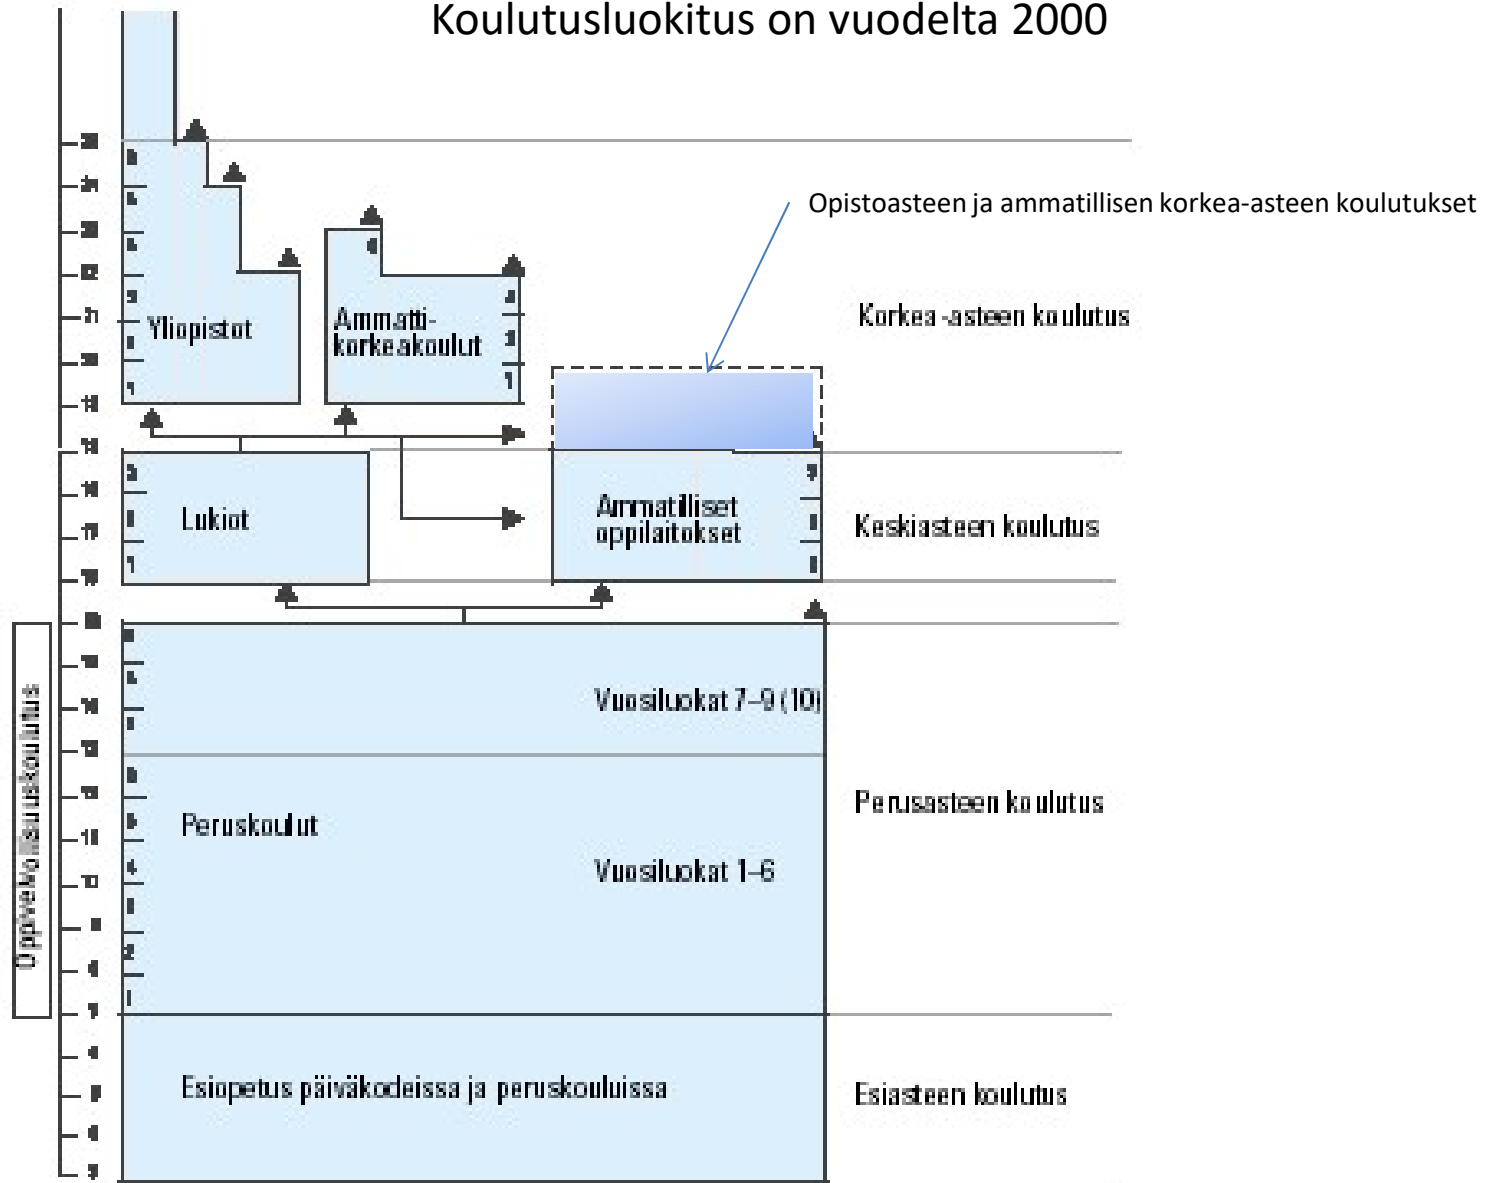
Koulutusluokitus on vuodelta 2000

Opistoasteen ja ammatillisen korkea-asteen koulutukset

Yliopistot

Ammatti-korkeakoulut

Korkea -asteen koulutus

Lukiot

Ammatilliset oppilaitokset

Keskiasteen koulutus

Vuosiluokat 7–9 (10)

Peruskoulut

Vuosiluokat 1–6

Perusasteen koulutus

Oppivelvollisuuskoulutus

Esiopetus päiväkodeissa ja peruskouluissa

Esiasteen koulutus

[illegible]